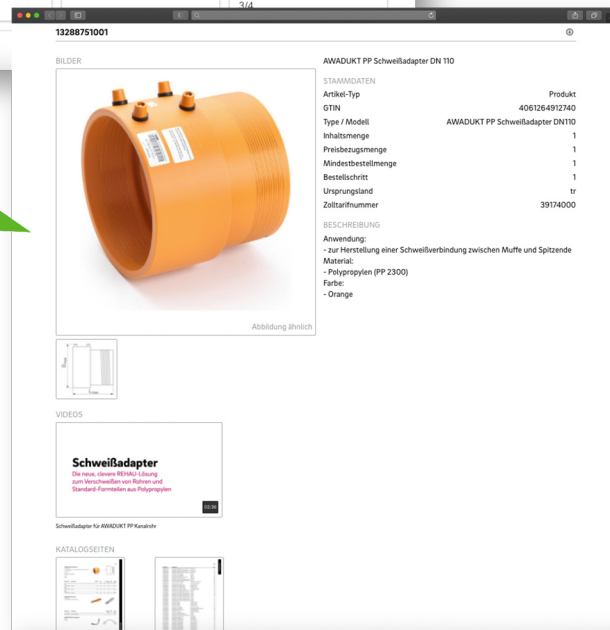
3/4

13288751001

BILDER

Abbildung ähnlich

VIDEOS

Schweißadapter
Die neue, clevere REHAU-Lösung zum Verschweißen von Rohren und Standard-Formteilen aus Polypropylen

03:36

Schweißadapter für AWADUKT PP Kanalrohr

KATALOGSEITEN

AWADUKT PP Schweißadapter DN 110

STAMMDATEN

| | |
|---|---|
| Artikel-Typ | Produkt |
| GTIN | 4061264912740 |
| Type / Modell | AWADUKT PP Schweißadapter DN110 |
| Inhaltsmenge | 1 |
| Preisbezugsmenge | 1 |
| Mindestbestellmenge | 1 |
| Bestellschritt | 1 |
| Ursprungsland | tr |
| Zolltarifnummer | 39174000 |

BESCHREIBUNG

Anwendung:
- zur Herstellung einer Schweißverbindung zwischen Muffe und Spitzende
Material:
- Polypropylen (PP 2300)
Farbe:
- Orange